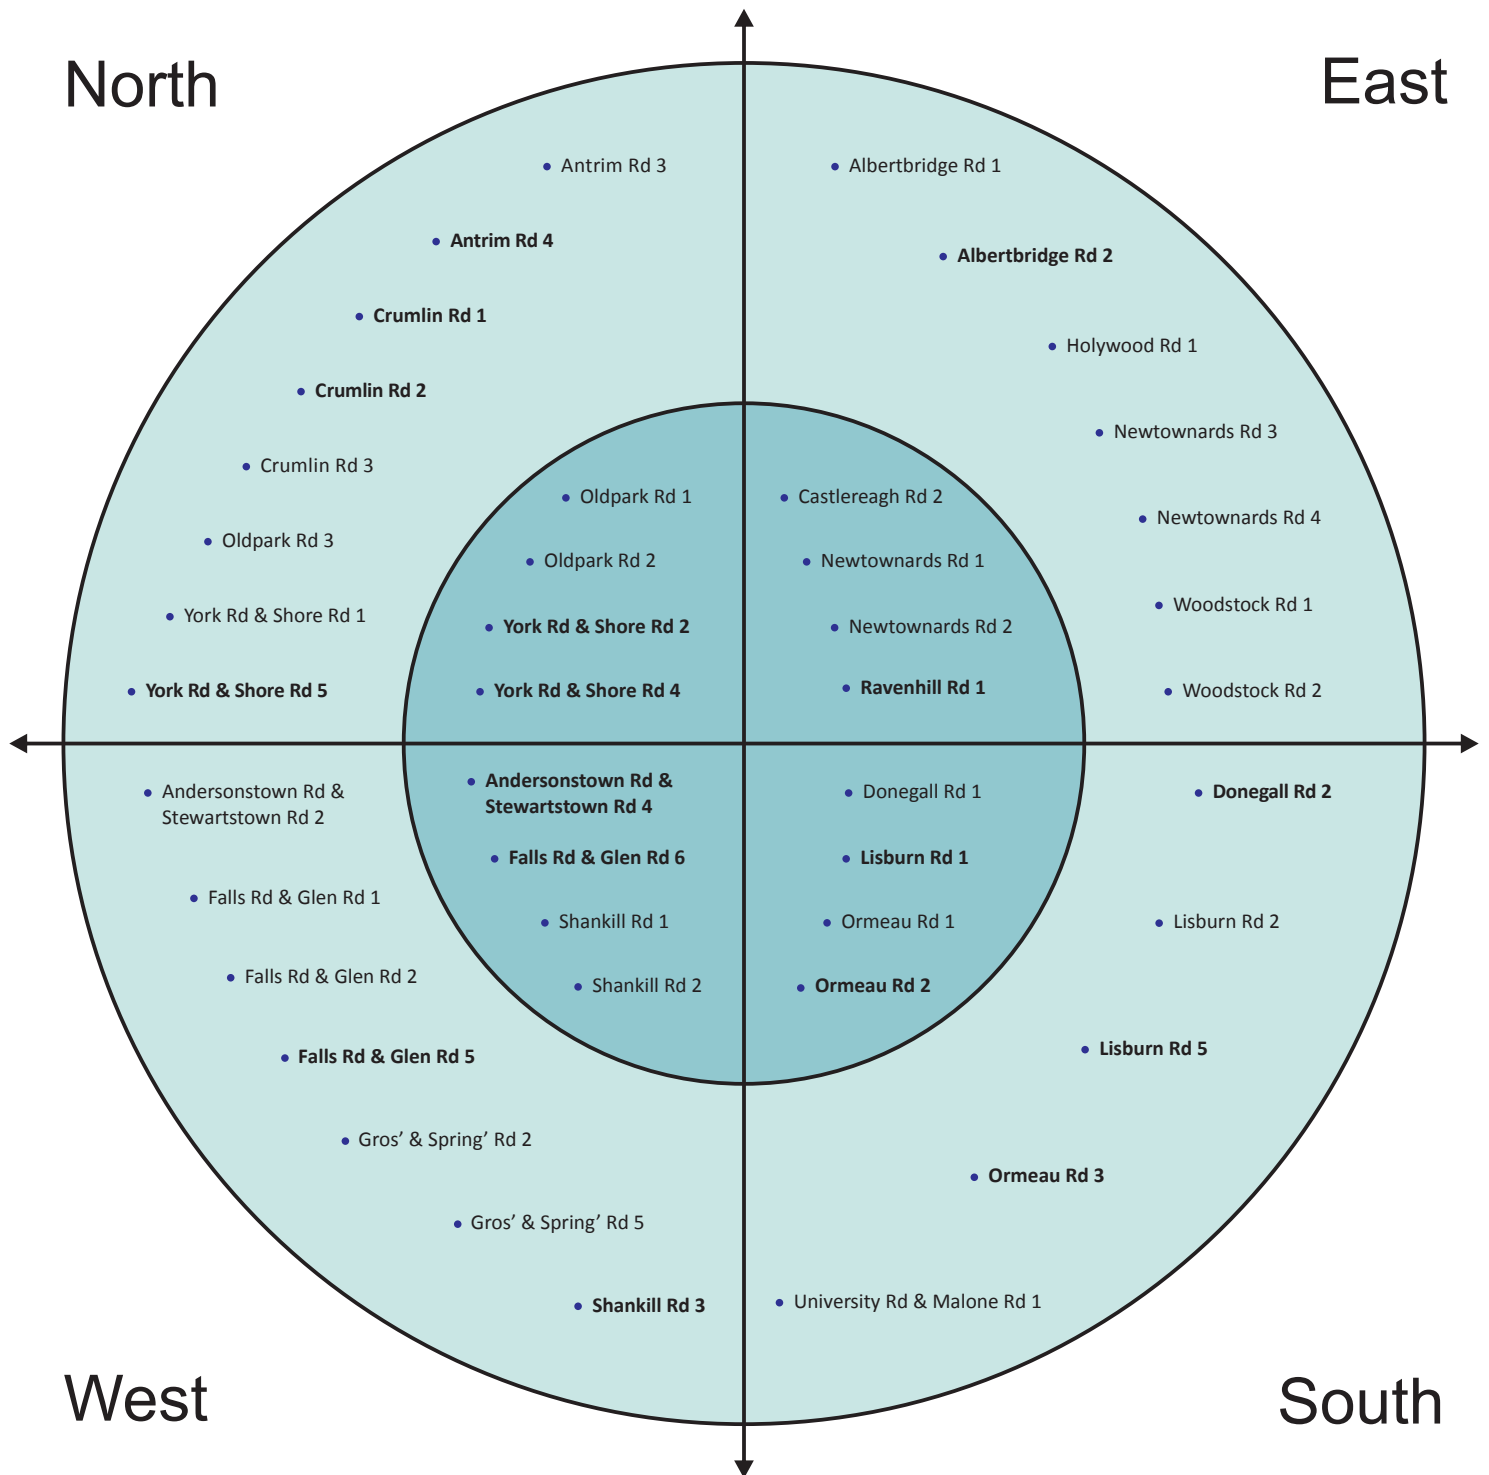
North

East

Antrim Rd 3

Antrim Rd 4

Crumlin Rd 1

Crumlin Rd 2

Crumlin Rd 3

Oldpark Rd 3

York Rd & Shore Rd 1

York Rd & Shore Rd 5

Oldpark Rd 1

Oldpark Rd 2

York Rd & Shore Rd 2

York Rd & Shore Rd 4

Albertbridge Rd 1

Albertbridge Rd 2

Holywood Rd 1

Newtownards Rd 3

Newtownards Rd 4

Woodstock Rd 1

Woodstock Rd 2

Castlereagh Rd 2

Newtownards Rd 1

Newtownards Rd 2

Ravenhill Rd 1

Andersonstown Rd & Stewartstown Rd 2

Falls Rd & Glen Rd 1

Falls Rd & Glen Rd 2

Falls Rd & Glen Rd 5

Gros' & Spring' Rd 2

Gros' & Spring' Rd 5

Shankill Rd 3

Andersonstown Rd & Stewartstown Rd 4

Falls Rd & Glen Rd 6

Shankill Rd 1

Shankill Rd 2

Donegall Rd 1

Lisburn Rd 1

Ormeau Rd 1

Ormeau Rd 2

Donegall Rd 2

Lisburn Rd 2

Lisburn Rd 5

Ormeau Rd 3

University Rd & Malone Rd 1

West

South